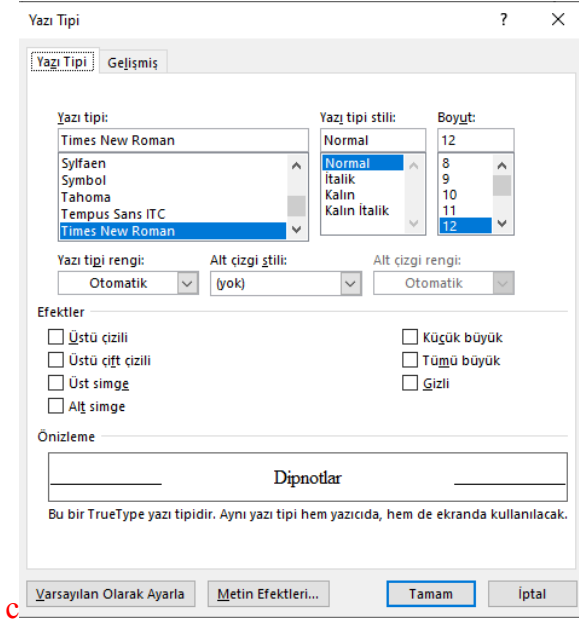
Yazı Tipi

?

Yazı Tipi | Gelişmiş

Yazı tipi:
Times New Roman
Sylfaen
Symbol
Tahoma
Tempus Sans ITC
Times New Roman

Yazı tipi stili:
Normal
Normal
İtalik
Kalın
Kalın İtalik

Boyut:
12
8
9
10
11
12

Yazı tipi rengi:
Otomatik

Alt çizgi stili:
(yok)

Alt çizgi rengi:
Otomatik

Efektler

Üstü çizili
Üstü çift çizili
Üst simge
Alt simge

Küçük büyük
Tümü büyük
Gizli

Önizleme

Dipnotlar

Bu bir TrueType yazı tipidir. Aynı yazı tipi hem yazıcıda, hem de ekranda kullanılacak.

Varsayılan Olarak Ayarla
Metin Efektleri...
Tamam
İptal

c